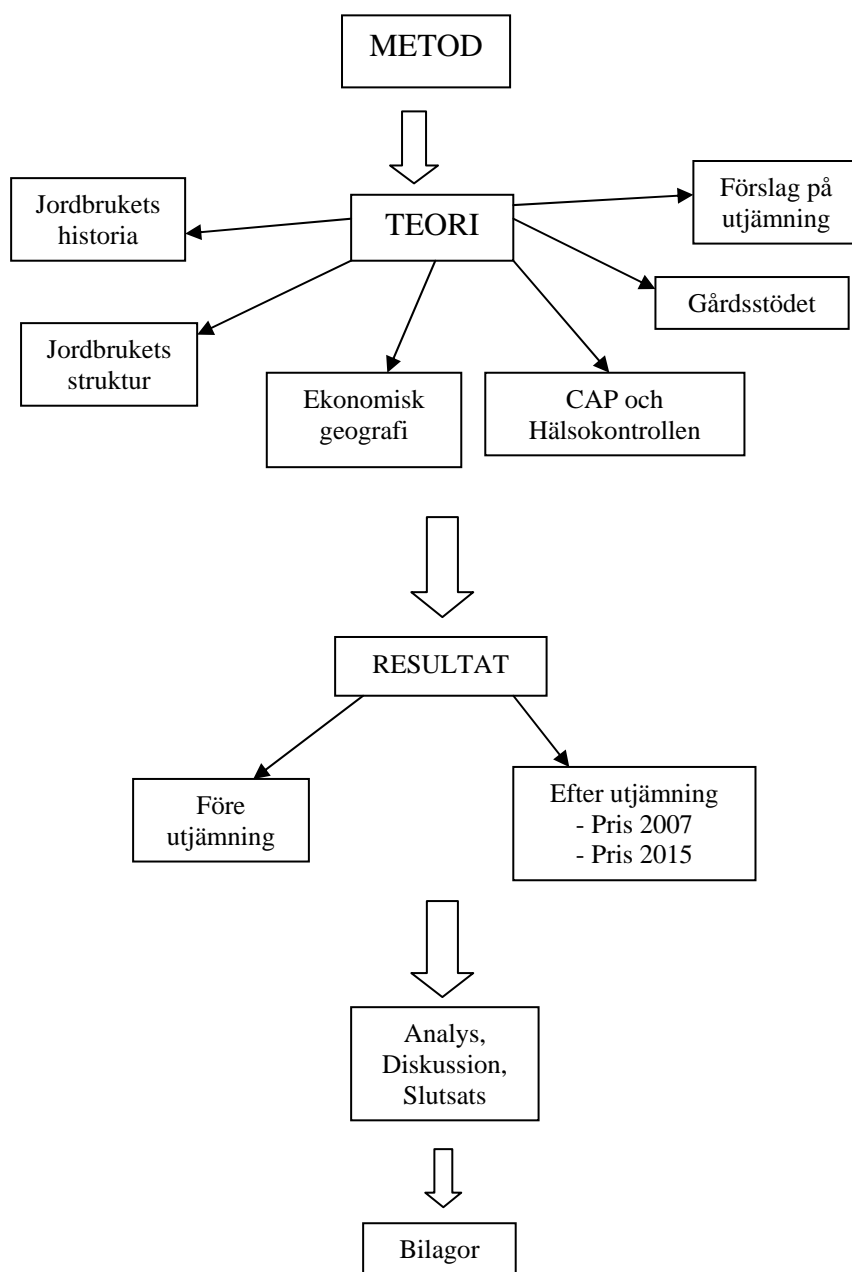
METOD

TEORI

Jordbrukets historia

Förslag på utjämning

Gårdsstödet

Jordbrukets struktur

Ekonomisk geografi

CAP och Hälsokontrollen

RESULTAT

Före utjämning

Efter utjämning
- Pris 2007
- Pris 2015

Analys, Diskussion, Slutsats

Bilagor